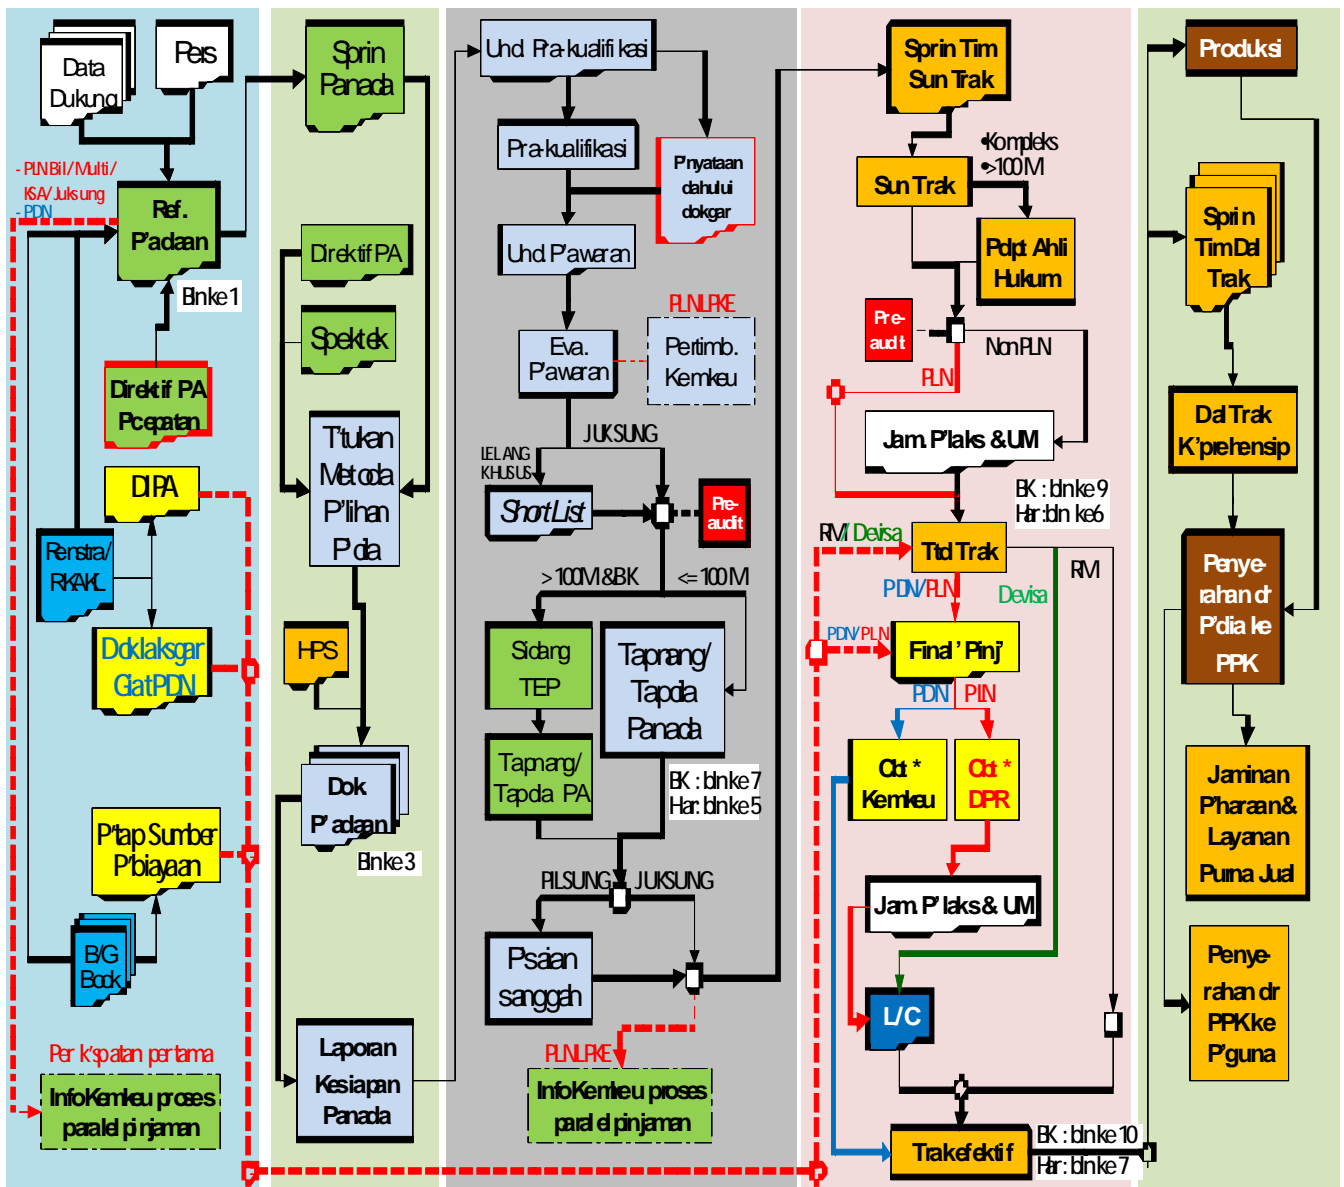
Data Dukung

Pers

- PLN Bil / Multi / KSA/ Juksung
- PDN

Ref. P'adaan

Blnke 1

Direktif PA Pcepatan

DIPA

Renstra/ RKAKL

Doklaksgar GiatPDN

P'tap Sumber P'biayaan

B/G Book

Per k'spatan pertama

InfoKemkeu proses paralel pinjaman

Sprin Panada

Direktif PA

Spektek

T'tukan Metoda P'lihan P'da

HPS

Dok P'adaan

Blnke 3

Laporan Kesiapan Panada

Und Pra-kualifikasi

Pra-kualifikasi

Pnyataan dahului dokgar

Und P'awaran

PLN LPKE

Eva. P'awaran

Pertimb. Kemkeu

LELANG KHUSUS

JUKSUNG

ShortList

Pre-audit

> 100M &BK

<= 100M

Sidang TEP

Taprang/ Tapda Panada

Taprang/ Tapda PA

BK : blnke 7
Har: blnke 5

PILSUNG

JUKSUNG

Psaian sanggah

PLN LPKE

InfoKemkeu proses paralel pinjaman

Sprin Tim Sun Trak

•Kompleks
•>100M

Sun Trak

Pdpt Ahli Hukum

Pre-audit

NonPLN

PLN

Jam. P'laks & UM

BK : blnke 9
Har: bln ke6

RM/ Devisa

Ttd Trak

RM

PDN/PLN

Devisa

PDN/PLN

Final ' Pinj'

PDN

PLN

Ott * Kemkeu

Ott * DPR

Jam. P'laks & UM

L/C

Trak efektif

BK : blnke 10
Har: blnke 7

Produksi

Sprin TimDal Trak

Dal Trak K'prehensip

Penyerahan dr P'dia ke PPK

Jaminan Pharaan& Layanan Purna Jual

Penyerahan dr PPK ke P'guna